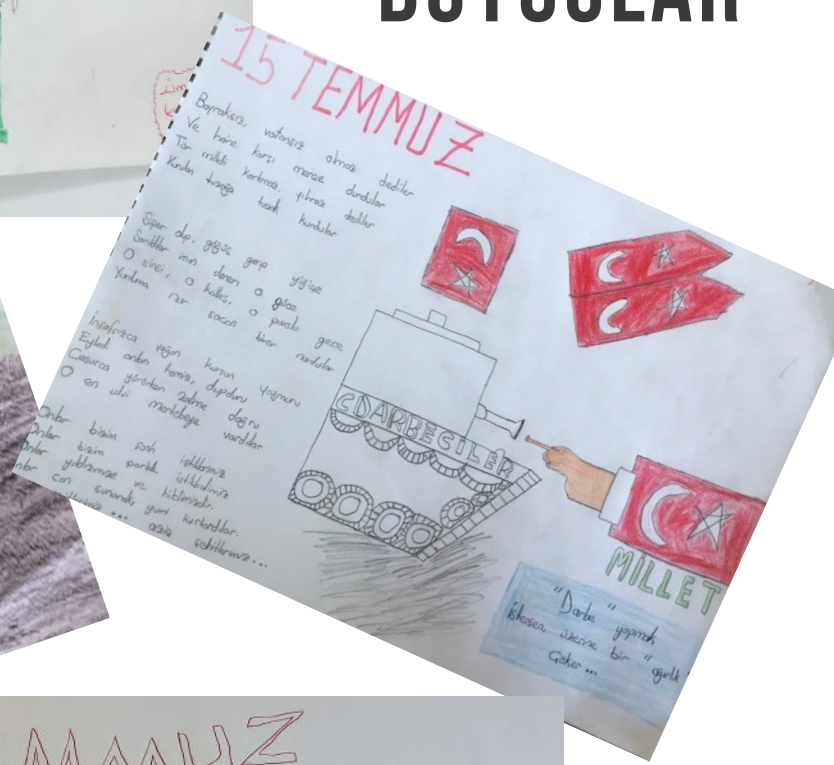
BUYUCLAR

15 TEMMUZ

Bayrakları, vatansız olmaz dediler
Ve haine karşı merse durdular
Tüm milleti korkmaz, yılmaz dediler
Kurdun kuşağa tasak kurdular

Siper alıp, göğüs gerip yiğitçe
Sanki iman deren o gece
O sinsi, o kalleş, o pusulu gece
Kırılma nur saçan birer nurdular

İnsafsızca yağan kurşun yağmuru
Eyledi onları temiz, duygulu
Cesurca yürüten zafere doğru
O en ulvi makama vardılar

Onlar bizim sırf istiklalimiz
Onları bizim parlak istikbalimiz
Onlar yıkılmamız ve kitlemizdir
Onlar can cananlık gururu kurdurdular.
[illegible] ... aziz şehitlerimiz...

DARBECİLER

MİLLET

"Darbe" yapmak isteyen, üstüne bir "yumruk" çöker...

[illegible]

MMUZ